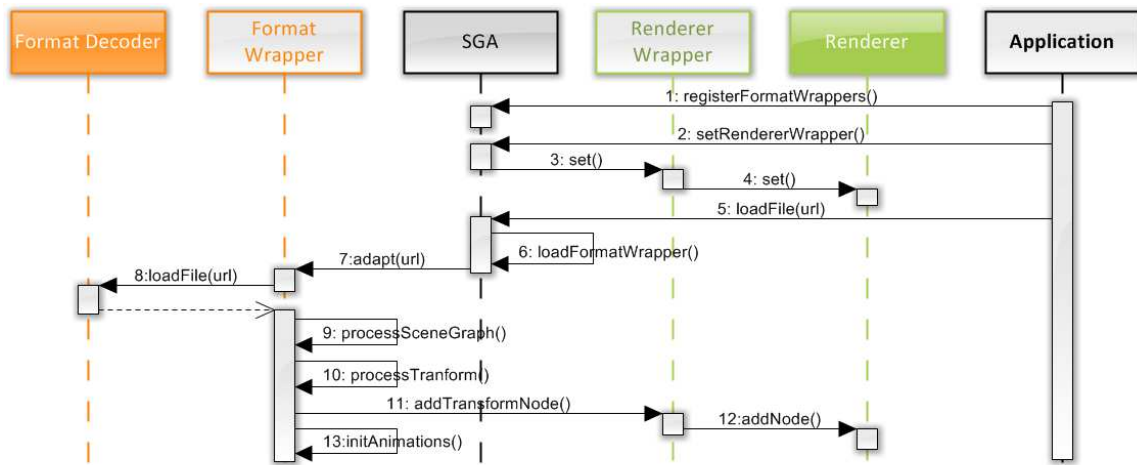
Format Decoder
Format Wrapper
SGA
Renderer Wrapper
Renderer
Application

1: registerFormatWrappers()
2: setRendererWrapper()
3: set()
4: set()
5: loadFile(url)
6: loadFormatWrapper()
7:adapt(url)
8:loadFile(url)
9: processSceneGraph()
10: processTranform()
11: addTransformNode()
12:addNode()
13:initAnimations()